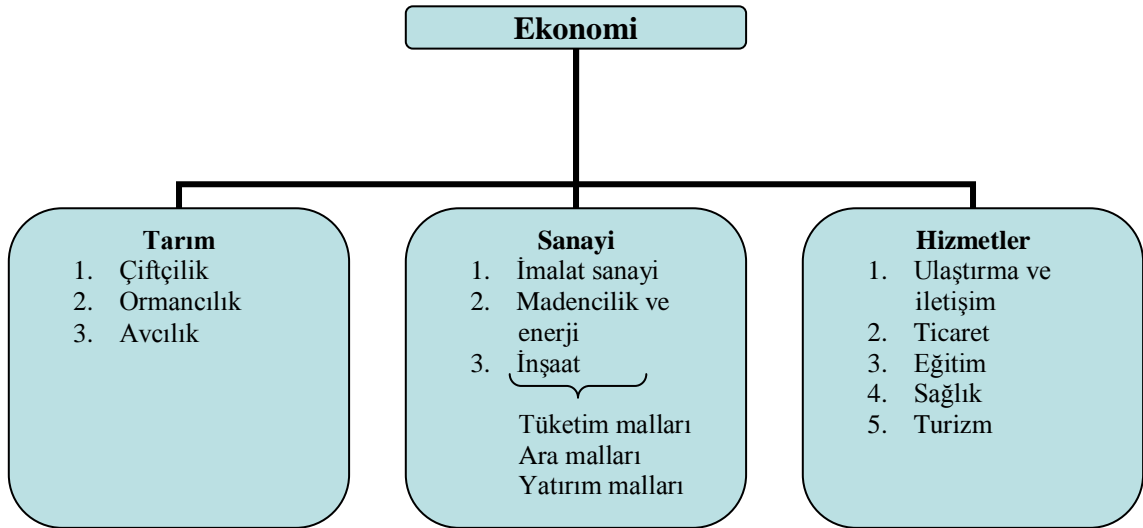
Ekonomi

Tarım
1. Çiftçilik
2. Ormancılık
3. Avcılık

Sanayi
1. İmalat sanayi
2. Madencilik ve enerji
3. İnşaat

Tüketim malları
Ara malları
Yatırım malları

Hizmetler
1. Ulaştırma ve iletişim
2. Ticaret
3. Eğitim
4. Sağlık
5. Turizm